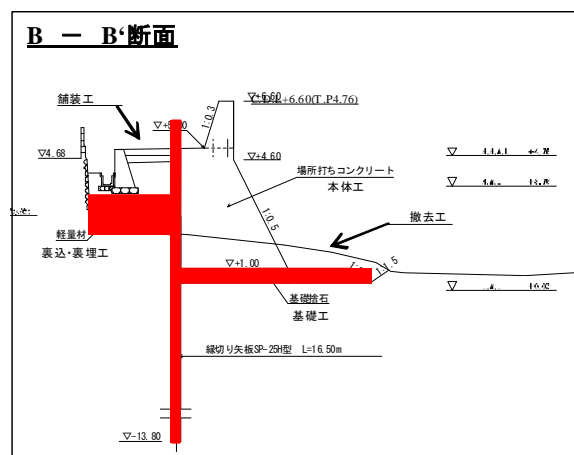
B ー B'断面

舗装工

▽+6.60
C.D.L+6.60(T.P4.76)

▽+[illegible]

1:0.3

▽4.68

▽+4.60

場所打ちコンクリート
本体工

1:0.5

撤去工

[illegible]

軽量材
裏込・裏埋工

▽+1.00

1:1.5

基礎捨石
基礎工

縁切り矢板SP-25H型 L=16.50m

▽-13.80

▽ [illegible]
▽ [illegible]
▽ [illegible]